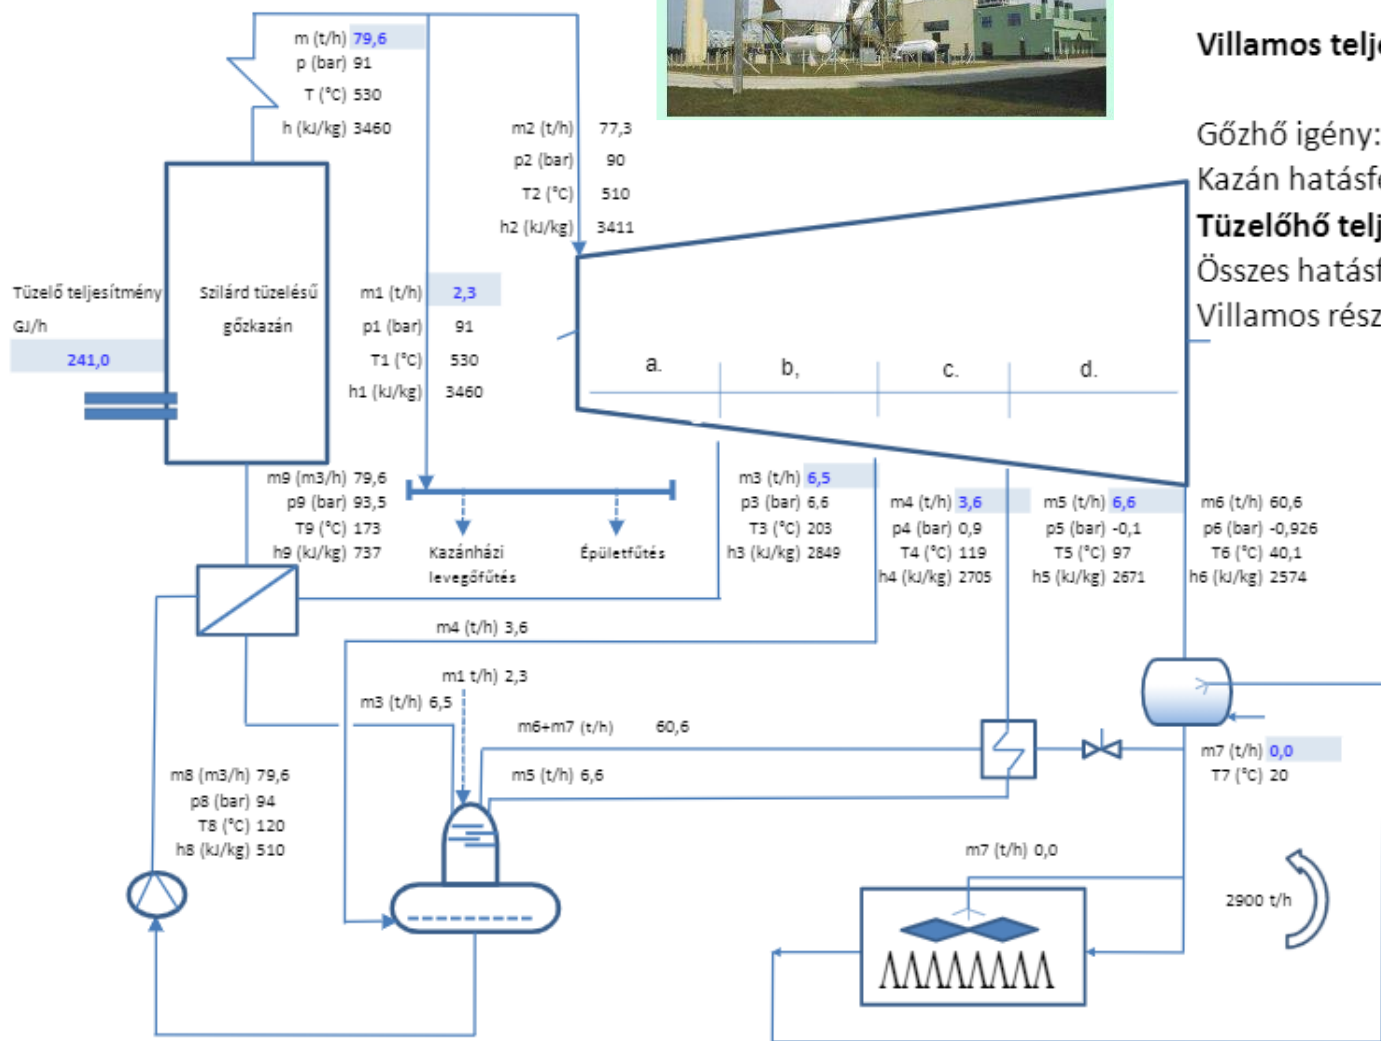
m (t/h) 79,6
p (bar) 91
T (°C) 530
h (kJ/kg) 3460

Villamos telj

Gőzhő igény:
Kazán hatásf
Tüzelőhő telj
Összes hatásf
Villamos rész

m2 (t/h) 77,3
p2 (bar) 90
T2 (°C) 510
h2 (kJ/kg) 3411

Tüzelő teljesítmény
GJ/h
241,0

Szilárd tüzelésű gőzkazán

m1 (t/h) 2,3
p1 (bar) 91
T1 (°C) 530
h1 (kJ/kg) 3460

a.
b,
c.
d.

m9 (m3/h) 79,6
p9 (bar) 93,5
T9 (°C) 173
h9 (kJ/kg) 737

Kazánházi levegőfűtés
Épületfűtés

m3 (t/h) 6,5
p3 (bar) 6,6
T3 (°C) 203
h3 (kJ/kg) 2849

m4 (t/h) 3,6
p4 (bar) 0,9
T4 (°C) 119
h4 (kJ/kg) 2705

m5 (t/h) 6,6
p5 (bar) -0,1
T5 (°C) 97
h5 (kJ/kg) 2671

m6 (t/h) 60,6
p6 (bar) -0,926
T6 (°C) 40,1
h6 (kJ/kg) 2574

m4 (t/h) 3,6
m1 t/h) 2,3
m3 (t/h) 6,5
m6+m7 (t/h) 60,6
m5 (t/h) 6,6

m7 (t/h) 0,0
T7 (°C) 20

m8 (m3/h) 79,6
p8 (bar) 94
T8 (°C) 120
h8 (kJ/kg) 510

m7 (t/h) 0,0
2900 t/h